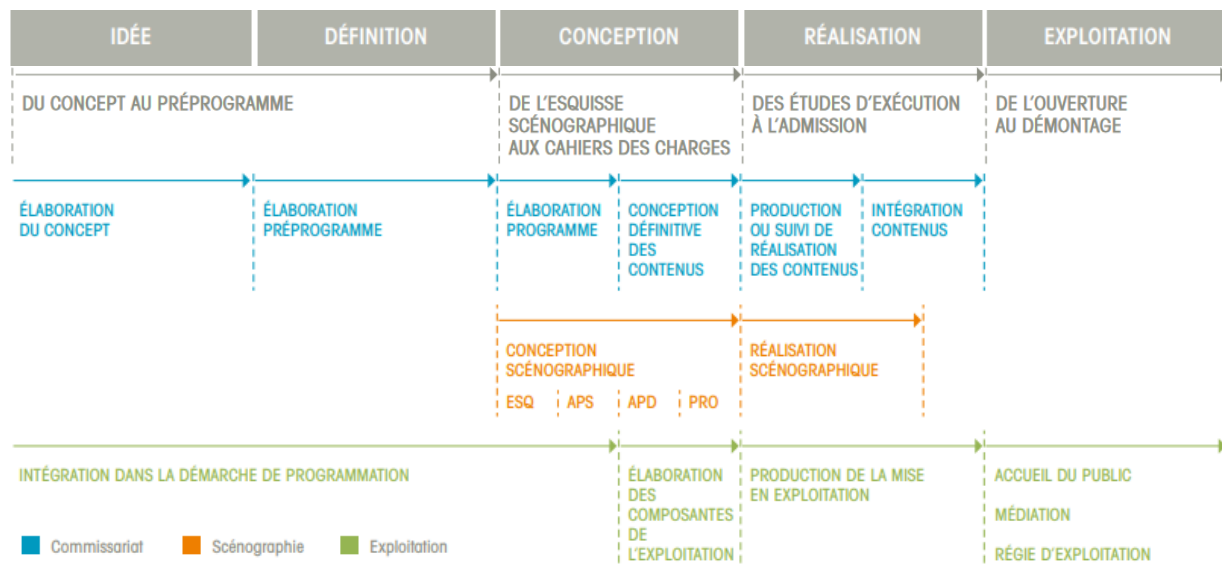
IDÉE

DÉFINITION

CONCEPTION

RÉALISATION

EXPLOITATION

DU CONCEPT AU PRÉPROGRAMME

DE L'ESQUISSE SCÉNOGRAPHIQUE AUX CAHIERS DES CHARGES

DES ÉTUDES D'EXÉCUTION À L'ADMISSION

DE L'OUVERTURE AU DÉMONTAGE

ÉLABORATION DU CONCEPT

ÉLABORATION PRÉPROGRAMME

ÉLABORATION PROGRAMME

CONCEPTION DÉFINITIVE DES CONTENUS

PRODUCTION OU SUIVI DE RÉALISATION DES CONTENUS

INTÉGRATION CONTENUS

CONCEPTION SCÉNOGRAPHIQUE

ESQ | APS | APD | PRO

RÉALISATION SCÉNOGRAPHIQUE

INTÉGRATION DANS LA DÉMARCHE DE PROGRAMMATION

ÉLABORATION DES COMPOSANTES DE L'EXPLOITATION

PRODUCTION DE LA MISE EN EXPLOITATION

ACCUEIL DU PUBLIC

MÉDIATION

RÉGIE D'EXPLOITATION

Commissariat

Scénographie

Exploitation